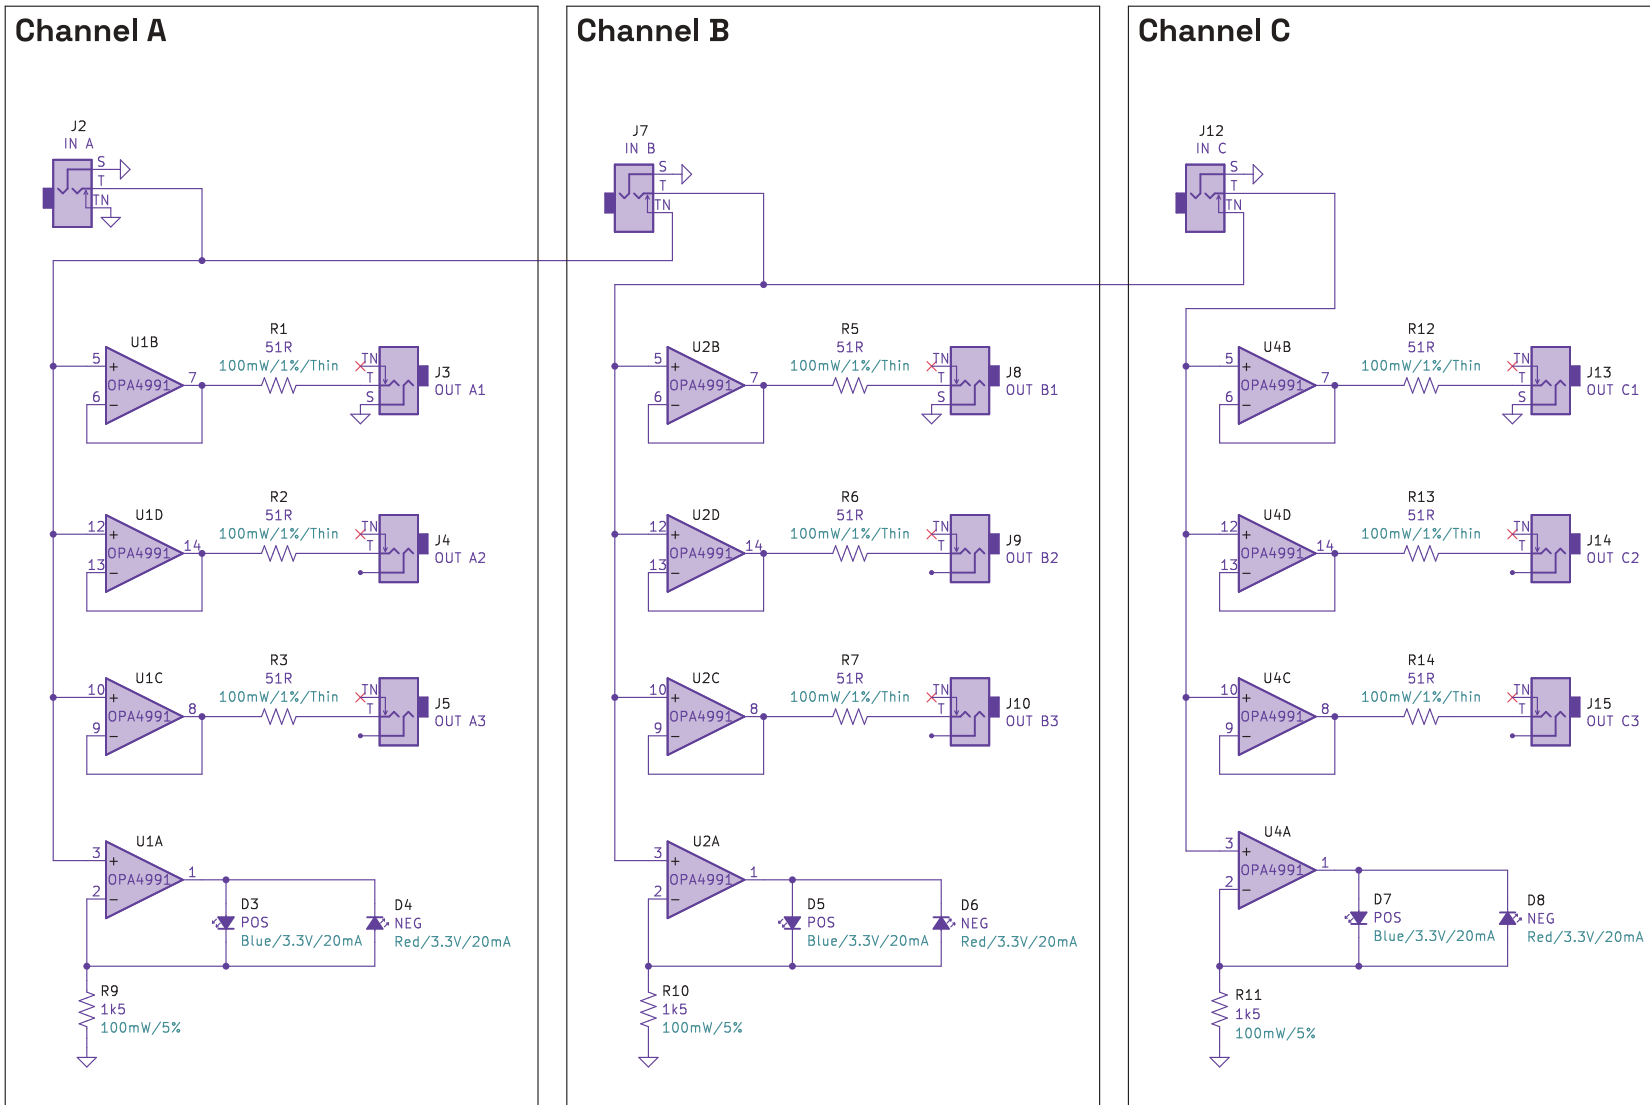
Channel A

J2
IN A
S
T
TN

U1B
5
6
OPA4991
7
R1
51R
100mW/1%/Thin
TN
T
S
J3
OUT A1

U1D
12
13
OPA4991
14
R2
51R
100mW/1%/Thin
TN
T
J4
OUT A2

U1C
10
9
OPA4991
8
R3
51R
100mW/1%/Thin
TN
T
J5
OUT A3

U1A
3
2
OPA4991
1
D3
POS
Blue/3.3V/20mA
D4
NEG
Red/3.3V/20mA
R9
1k5
100mW/5%

Channel B

J7
IN B
S
T
TN

U2B
5
6
OPA4991
7
R5
51R
100mW/1%/Thin
TN
T
S
J8
OUT B1

U2D
12
13
OPA4991
14
R6
51R
100mW/1%/Thin
TN
T
J9
OUT B2

U2C
10
9
OPA4991
8
R7
51R
100mW/1%/Thin
TN
T
J10
OUT B3

U2A
3
2
OPA4991
1
D5
POS
Blue/3.3V/20mA
D6
NEG
Red/3.3V/20mA
R10
1k5
100mW/5%

Channel C

J12
IN C
S
T
TN

U4B
5
6
OPA4991
7
R12
51R
100mW/1%/Thin
TN
T
S
J13
OUT C1

U4D
12
13
OPA4991
14
R13
51R
100mW/1%/Thin
TN
T
J14
OUT C2

U4C
10
9
OPA4991
8
R14
51R
100mW/1%/Thin
TN
T
J15
OUT C3

U4A
3
2
OPA4991
1
D7
POS
Blue/3.3V/20mA
D8
NEG
Red/3.3V/20mA
R11
1k5
100mW/5%